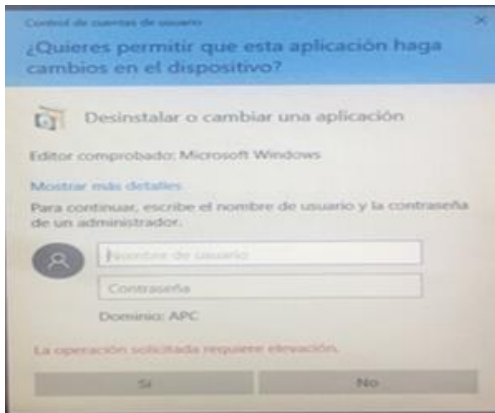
Control de cuentas de usuario

¿Quieres permitir que esta aplicación haga cambios en el dispositivo?

Desinstalar o cambiar una aplicación

Editor comprobado: Microsoft Windows

Mostrar más detalles

Para continuar, escribe el nombre de usuario y la contraseña de un administrador.

Nombre de usuario

Contraseña

Dominio: APC

La operación solicitada requiere elevación.

Sí

No